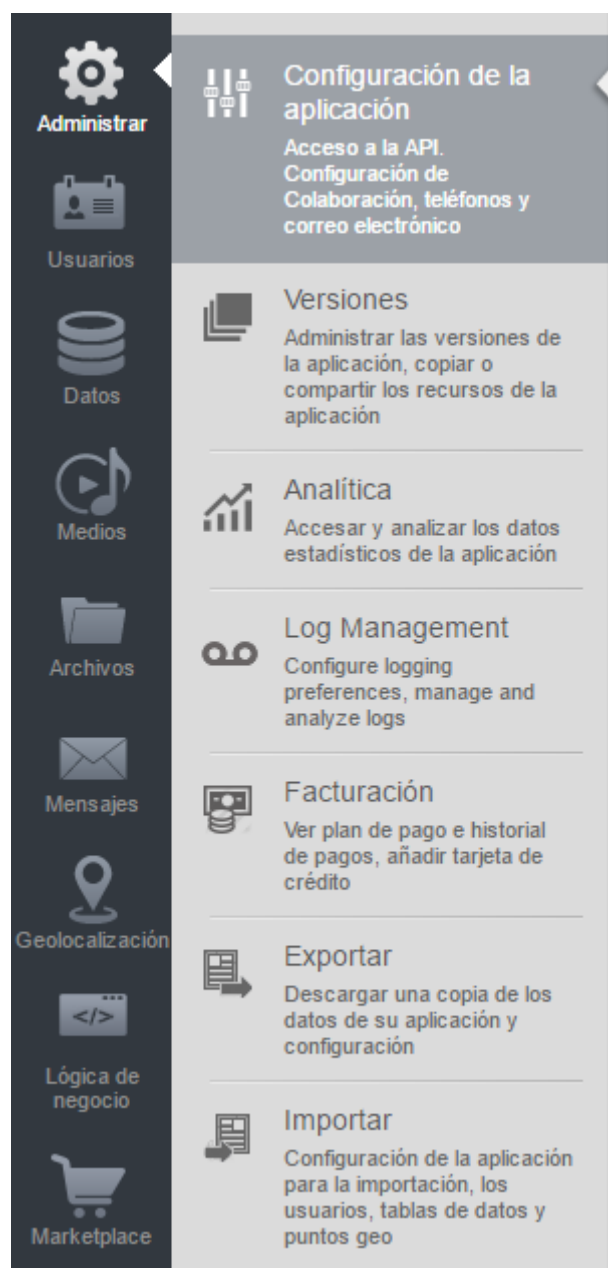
Administrar

Usuarios

Datos

Medios

Archivos

Mensajes

Geolocalización

</>

Lógica de negocio

Marketplace

Configuración de la aplicación
Acceso a la API. Configuración de Colaboración, teléfonos y correo electrónico

Versiones
Administrar las versiones de la aplicación, copiar o compartir los recursos de la aplicación

Analítica
Accesar y analizar los datos estadísticos de la aplicación

Log Management
Configure logging preferences, manage and analyze logs

Facturación
Ver plan de pago e historial de pagos, añadir tarjeta de crédito

Exportar
Descargar una copia de los datos de su aplicación y configuración

Importar
Configuración de la aplicación para la importación, los usuarios, tablas de datos y puntos geo